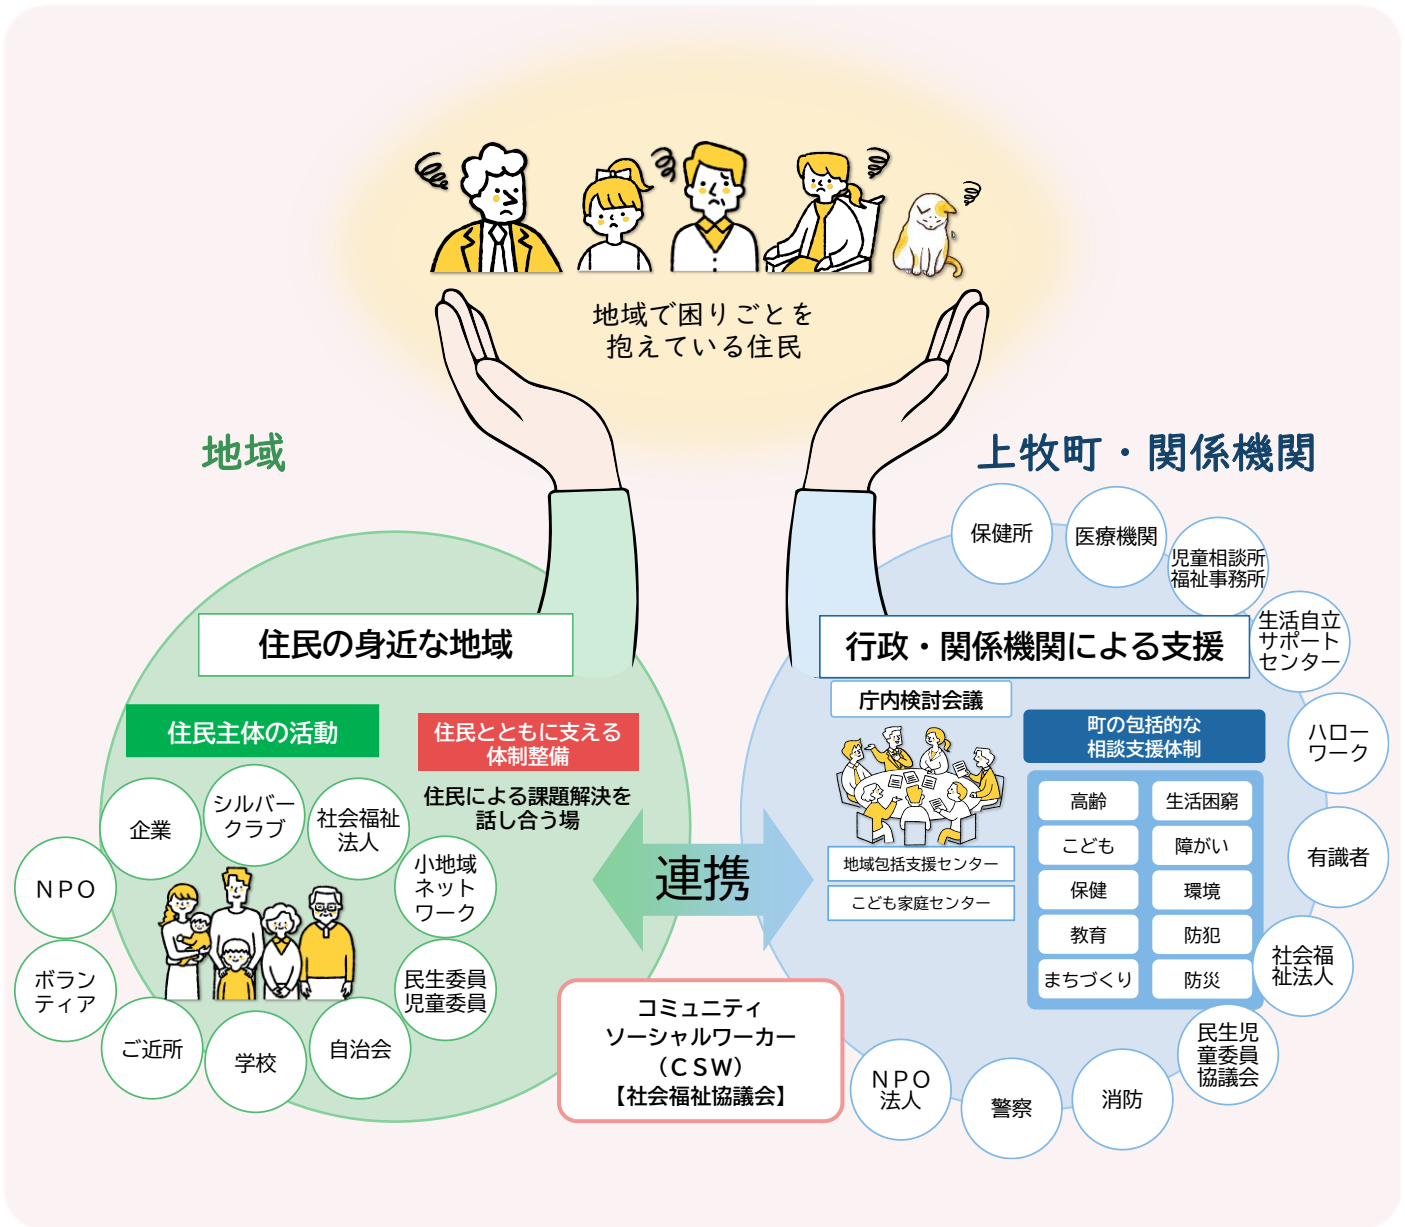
地域で困りごとを
抱えている住民

地域

上牧町・関係機関

住民の身近な地域

住民主体の活動

住民とともに支える
体制整備

住民による課題解決を
話し合う場

企業

シルバー
クラブ

社会福祉
法人

小地域
ネット
ワーク

NPO

ボラン
ティア

ご近所

学校

自治会

民生委員
児童委員

連携

コミュニティ
ソーシャルワーカー
（CSW）
【社会福祉協議会】

行政・関係機関による支援

庁内検討会議

地域包括支援センター

こども家庭センター

町の包括的な
相談支援体制

| 高齢 | 生活困窮 |
|---|---|
| こども | 障がい |
| 保健 | 環境 |
| 教育 | 防犯 |
| まちづくり | 防災 |

保健所

医療機関

児童相談所
福祉事務所

生活自立
サポート
センター

ハロー
ワーク

有識者

社会福
祉法人

民生児
童委員
協議会

消防

警察

NPO
法人